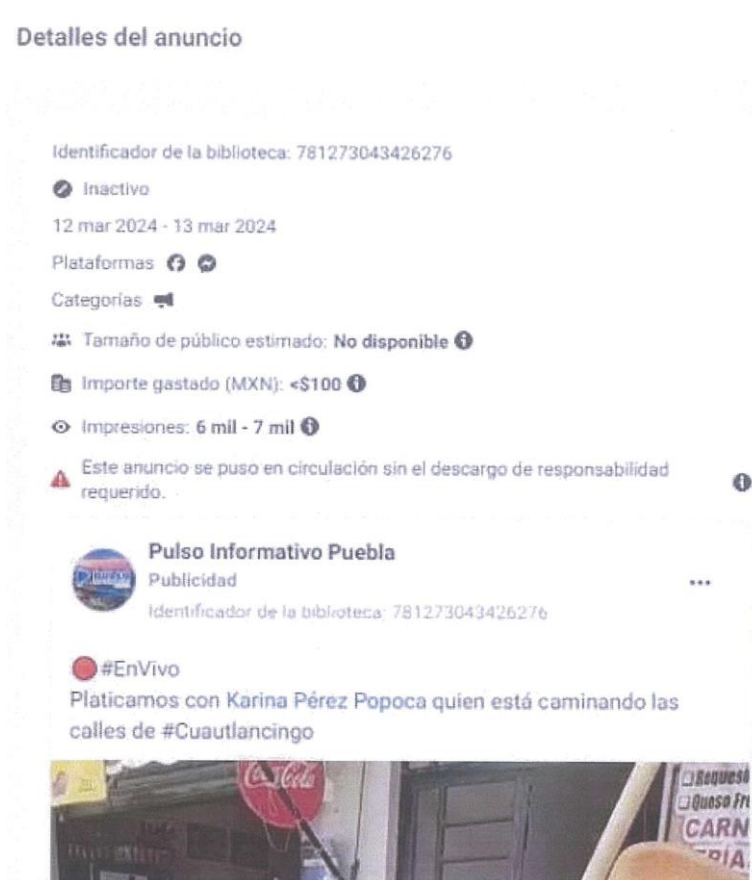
Detalles del anuncio

Identificador de la biblioteca: 781273043426276

Inactivo

12 mar 2024 - 13 mar 2024

Plataformas

Categorías

Tamaño de público estimado: **No disponible**

Importe gastado (MXN): **<$100**

Impresiones: **6 mil - 7 mil**

Este anuncio se puso en circulación sin el descargo de responsabilidad requerido.

Pulso Informativo Puebla
Publicidad
Identificador de la biblioteca: 781273043426276

#EnVivo
Platicamos con Karina Pérez Popoca quien está caminando las calles de #Cuautlancingo

Coca-Cola

Requesó
Queso Fr
CARN
RIA